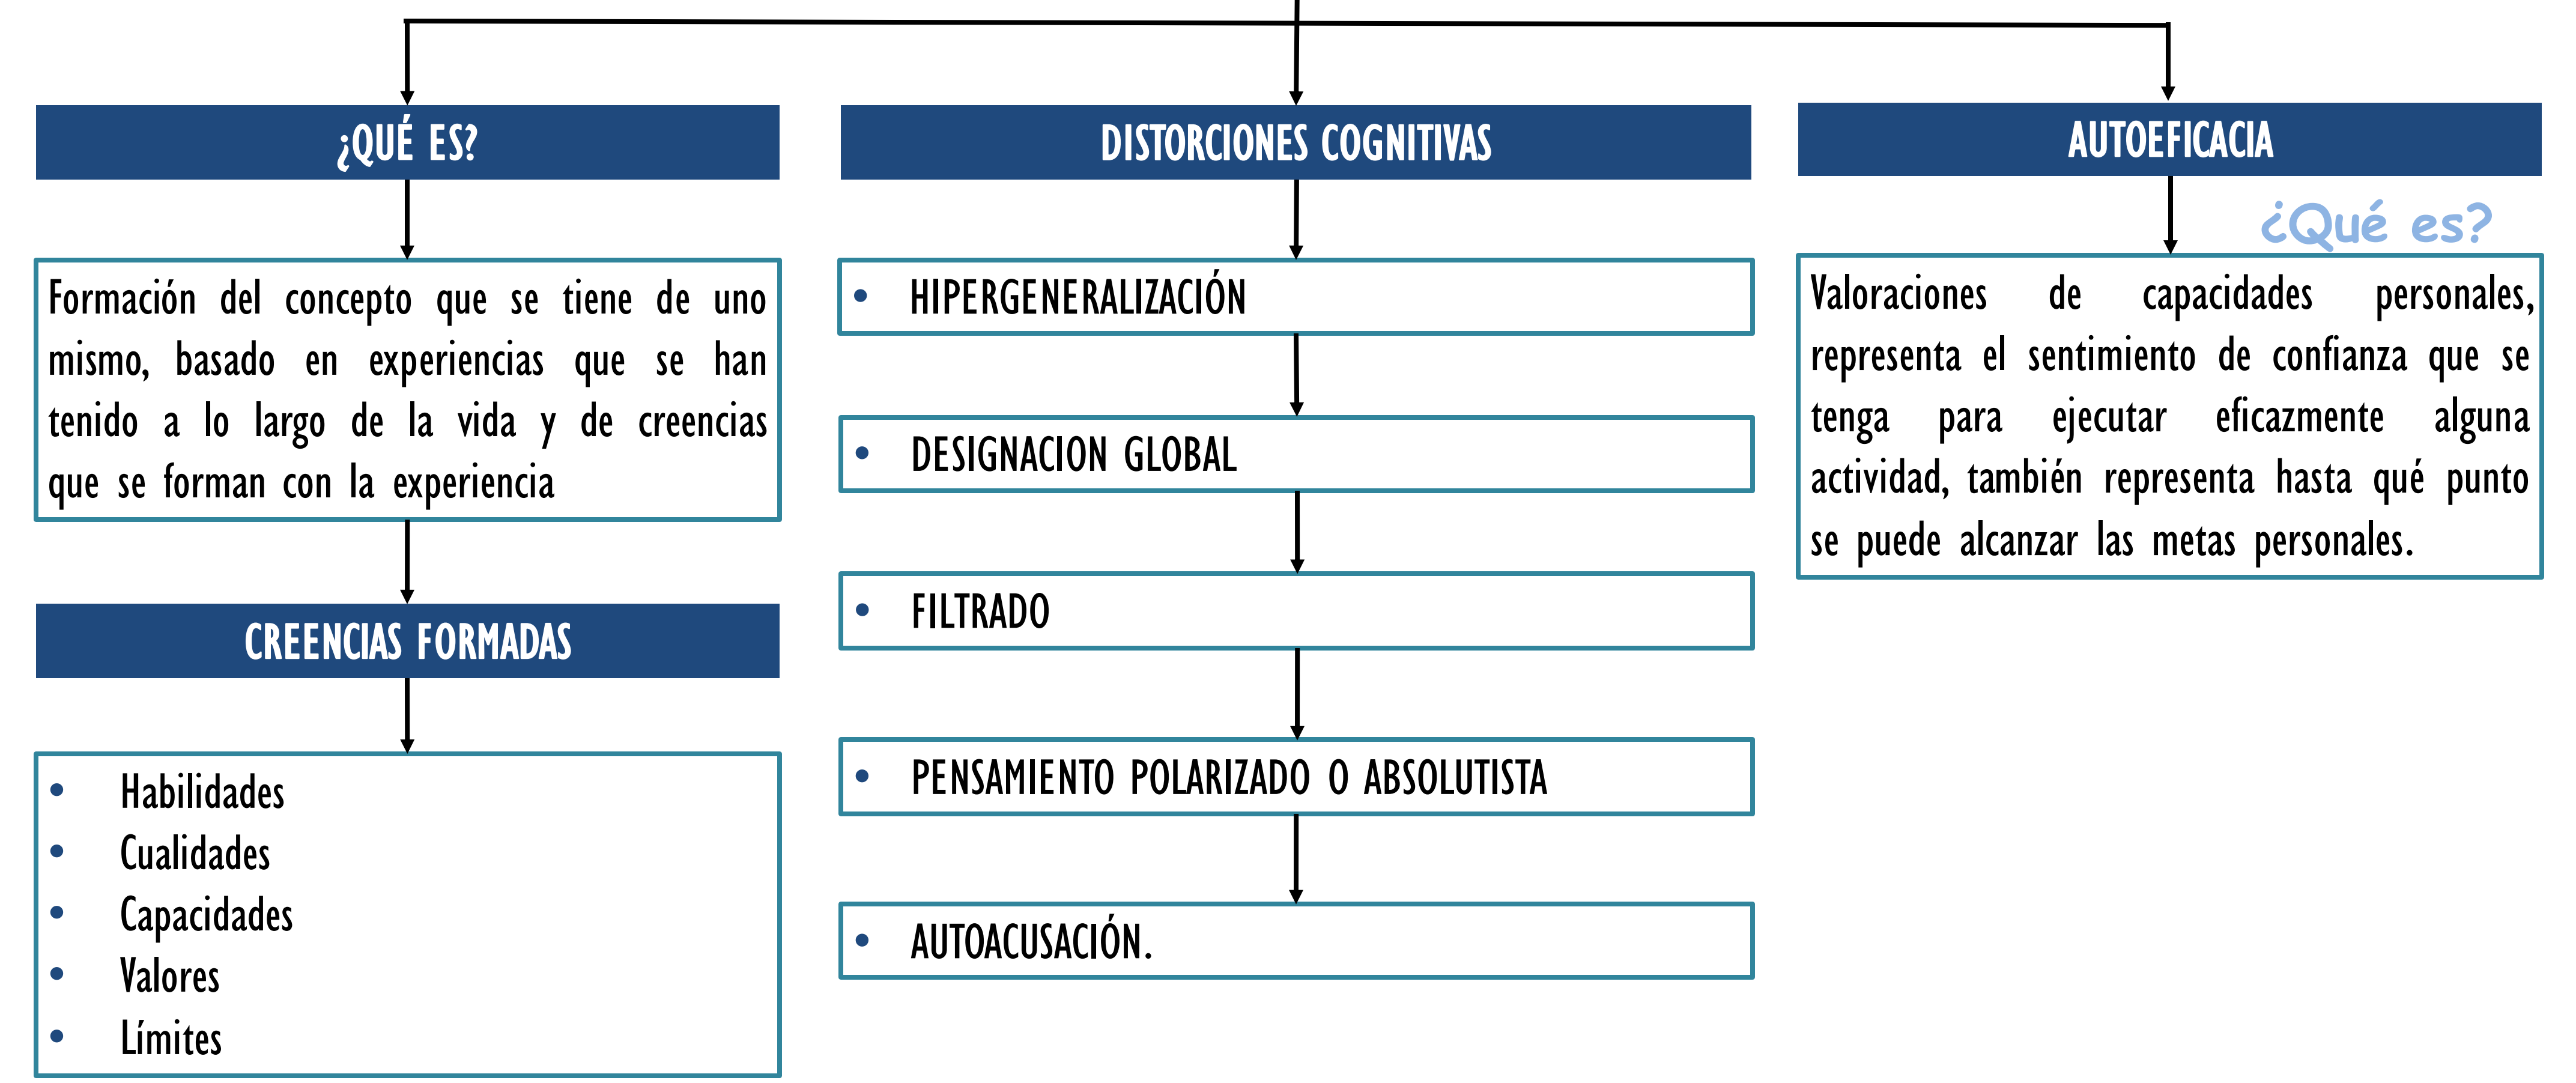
¿QUÉ ES?

Formación del concepto que se tiene de uno mismo, basado en experiencias que se han tenido a lo largo de la vida y de creencias que se forman con la experiencia

CREENCIAS FORMADAS

- Habilidades
- Cualidades
- Capacidades
- Valores
- Límites

DISTORCIONES COGNITIVAS

- HIPERGENERALIZACIÓN
- DESIGNACION GLOBAL
- FILTRADO
- PENSAMIENTO POLARIZADO O ABSOLUTISTA
- AUTOACUSACIÓN.

AUTOEFICACIA

¿Qué es?

Valoraciones de capacidades personales, representa el sentimiento de confianza que se tenga para ejecutar eficazmente alguna actividad, también representa hasta qué punto se puede alcanzar las metas personales.